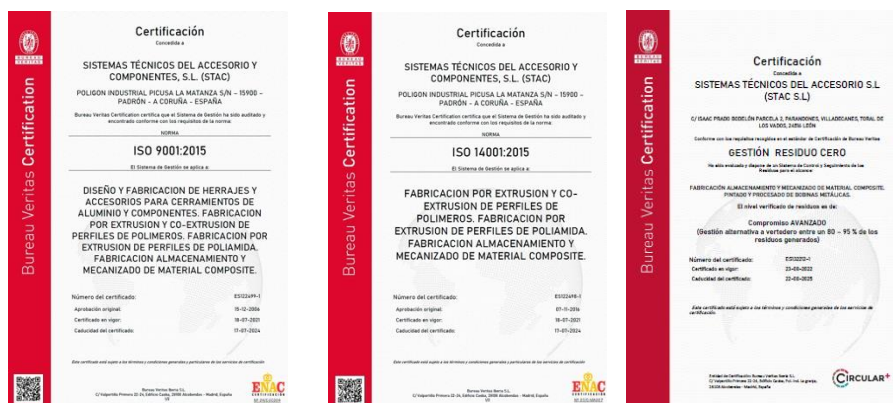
Bureau Veritas Certification

Certificación
Concedida a

SISTEMAS TÉCNICOS DEL ACCESORIO Y COMPONENTES, S.L. (STAC)

POLIGON INDUSTRIAL PICUSA LA MATANZA S/N – 15900 – PADRÓN – A CORUÑA – ESPAÑA

Bureau Veritas Certification certifica que el Sistema de Gestión ha sido auditado y encontrado conforme con los requisitos de la norma:

NORMA
ISO 9001:2015

El Sistema de Gestión se aplica a:

DISEÑO Y FABRICACION DE HERRAJES Y ACCESORIOS PARA CERRAMIENTOS DE ALUMINIO Y COMPONENTES. FABRICACION POR EXTRUSION Y CO-EXTRUSION DE PERFILES DE POLIMEROS. FABRICACION POR EXTRUSION DE PERFILES DE POLIAMIDA. FABRICACION ALMACENAMIENTO Y MECANIZADO DE MATERIAL COMPOSITE.

Número del certificado: ES122499-1
Aprobación original: 15-12-2006
Certificado en vigor: 18-07-2021
Caducidad del certificado: 17-07-2024

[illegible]

Bureau Veritas Iberia S.L.
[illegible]

ENAC

Bureau Veritas Certification

Certificación
Concedida a

SISTEMAS TÉCNICOS DEL ACCESORIO Y COMPONENTES, S.L. (STAC)

POLIGON INDUSTRIAL PICUSA LA MATANZA S/N – 15900 – PADRÓN – A CORUÑA – ESPAÑA

Bureau Veritas Certification certifica que el Sistema de Gestión ha sido auditado y encontrado conforme con los requisitos de la norma:

NORMA
ISO 14001:2015

El Sistema de Gestión se aplica a:

FABRICACION POR EXTRUSION Y CO-EXTRUSION DE PERFILES DE POLIMEROS. FABRICACION POR EXTRUSION DE PERFILES DE POLIAMIDA. FABRICACION ALMACENAMIENTO Y MECANIZADO DE MATERIAL COMPOSITE.

Número del certificado: ES122498-1
Aprobación original: 07-11-2016
Certificado en vigor: 18-07-2021
Caducidad del certificado: 17-07-2024

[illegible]

Bureau Veritas Iberia S.L.
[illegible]

ENAC

Bureau Veritas Certification

Certificación
Concedida a

SISTEMAS TÉCNICOS DEL ACCESORIO S.L (STAC S.L)

C/ ISAAC PRADO BODELÓN PARCELA 2, PARANDONES, VILLADECANES, TORAL DE LOS VADOS, 24516 LEÓN

Conforme con los requisitos recogidos en el estándar de Certificación de Bureau Veritas

GESTIÓN RESIDUO CERO

Ha sido evaluado y dispone de un Sistema de Control y Seguimiento de los Residuos para el alcance:

FABRICACIÓN ALMACENAMIENTO Y MECANIZADO DE MATERIAL COMPOSITE. PINTADO Y PROCESADO DE BOBINAS METÁLICAS.

El nivel verificado de residuos es de:

Compromiso AVANZADO
(Gestión alternativa a vertedero entre un 80 – 95 % de los residuos generados)

Número del certificado: ES12252-1
Certificado en vigor: 23-03-2022
Caducidad del certificado: 22-03-2025

Este certificado está sujeto a los términos y condiciones generales de los servicios de certificación.

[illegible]

CIRCULAR+